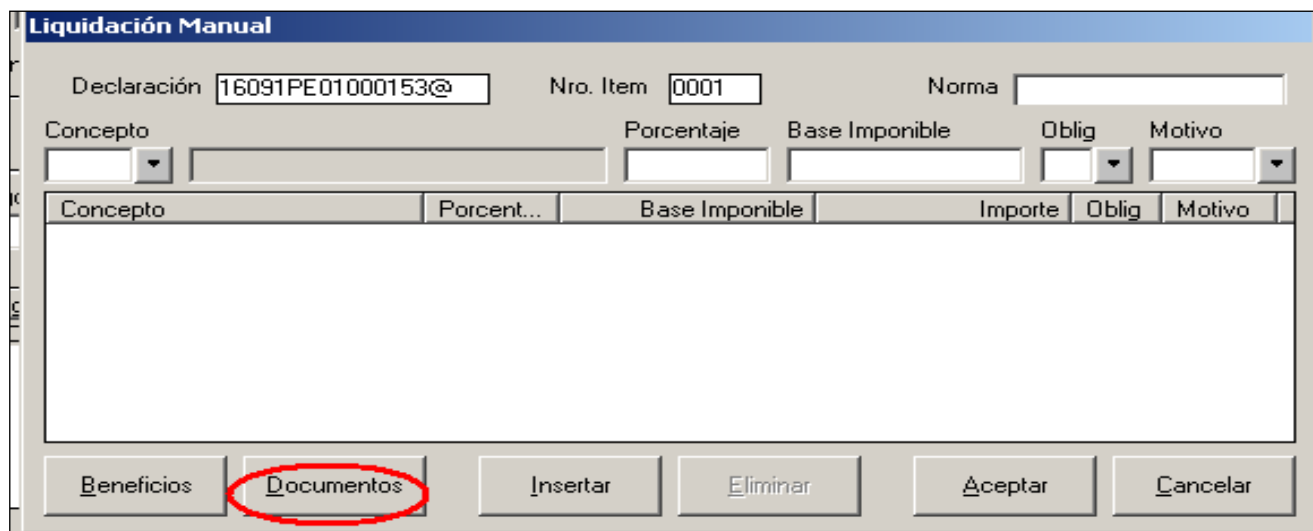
Liquidación Manual

Declaración 16091PE01000153@ Nro. Item 0001 Norma

Concepto Porcentaje Base Imponible Oblig Motivo

| Concepto | Porcent... | Base Imponible | Importe | Oblig | Motivo |
|---|---|---|---|---|---|

Beneficios Documentos Insertar Eliminar Aceptar Cancelar